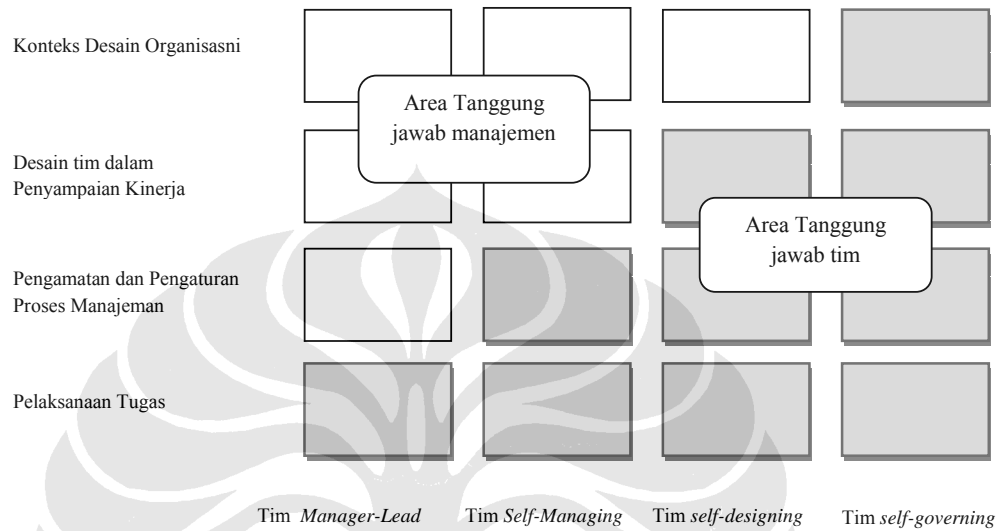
Konteks Desain Organisasni

Desain tim dalam Penyampaian Kinerja

Pengamatan dan Pengaturan Proses Manajeman

Pelaksanaan Tugas

Area Tanggung jawab manajemen

Area Tanggung jawab tim

Tim *Manager-Lead*

Tim *Self-Managing*

Tim *self-designing*

Tim *self-governing*